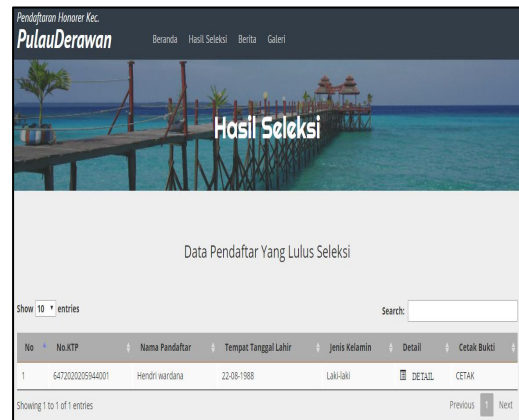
Pendaftaran Honorer Kec.
PulauDerawan

Beranda Hasil Seleksi Berita Galeri

Hasil Seleksi

Data Pendaftar Yang Lulus Seleksi

Show 10 entries

Search:

| No | No.KTP | Nama Pendaftar | Tempat Tanggal Lahir | Jenis Kelamin | Detail | Cetak Bukti |
|---|---|---|---|---|---|---|
| 1 | 6472020205944001 | Hendri wardana | 22-08-1988 | Laki-laki | DETAIL | CETAK |

Showing 1 to 1 of 1 entries

Previous 1 Next